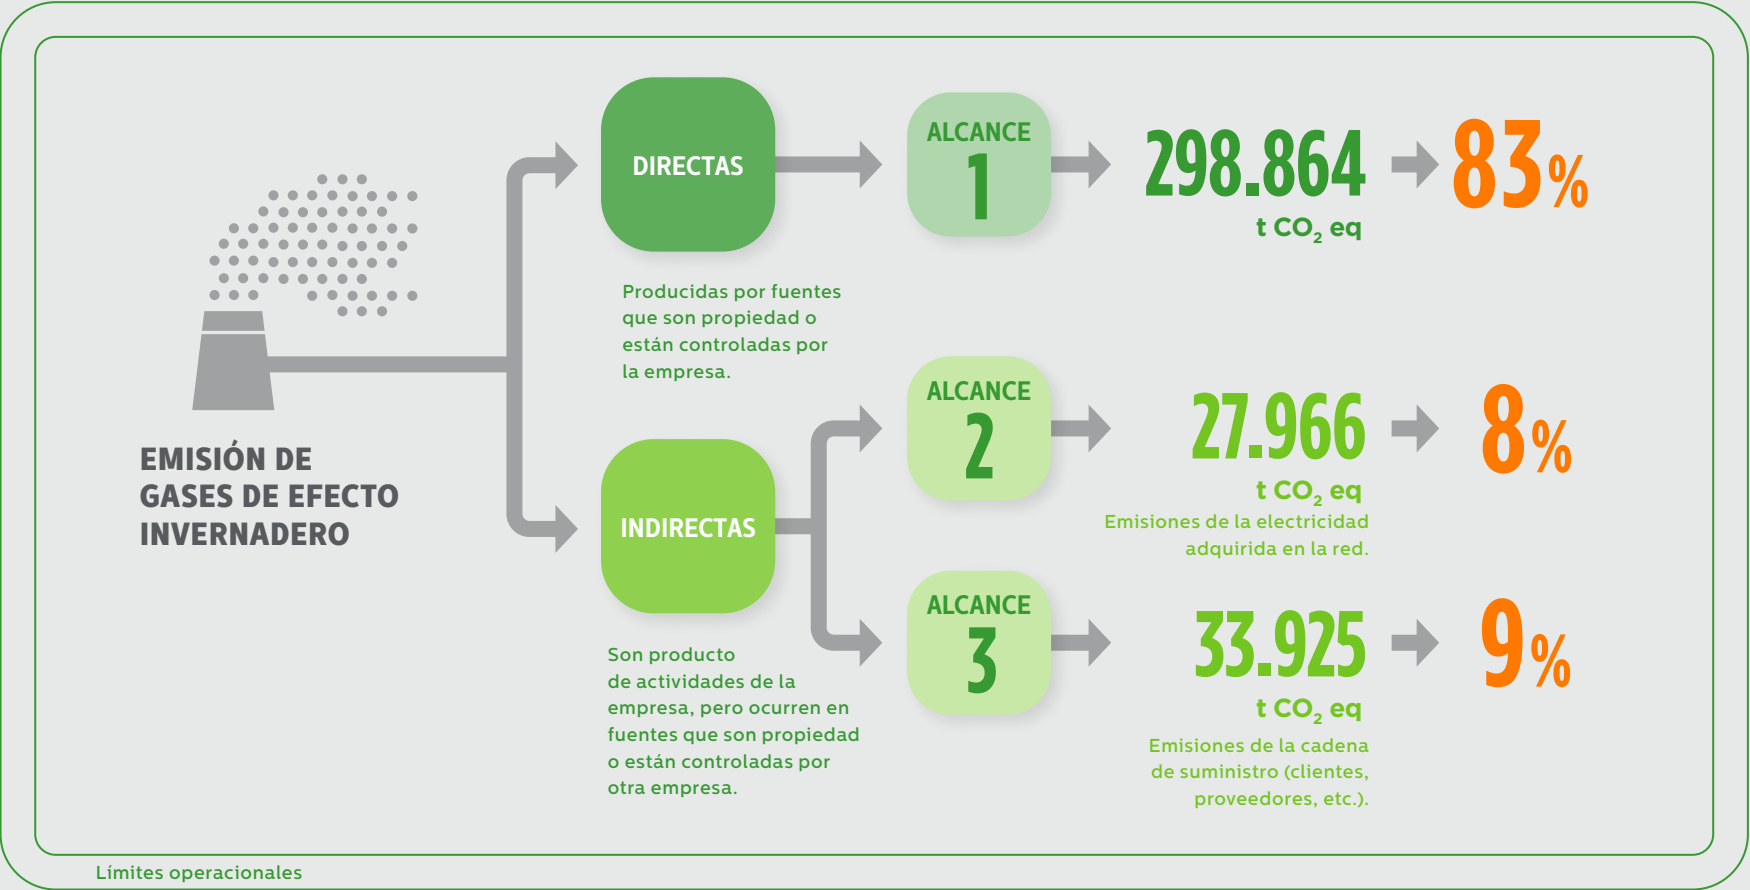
EMISIÓN DE GASES DE EFECTO INVERNADERO

DIRECTAS

Producidas por fuentes que son propiedad o están controladas por la empresa.

ALCANCE 1

298.864 t $CO_2$ eq

83%

INDIRECTAS

Son producto de actividades de la empresa, pero ocurren en fuentes que son propiedad o están controladas por otra empresa.

ALCANCE 2

27.966 t $CO_2$ eq

Emisiones de la electricidad adquirida en la red.

8%

ALCANCE 3

33.925 t $CO_2$ eq

Emisiones de la cadena de suministro (clientes, proveedores, etc.).

9%

Límites operacionales